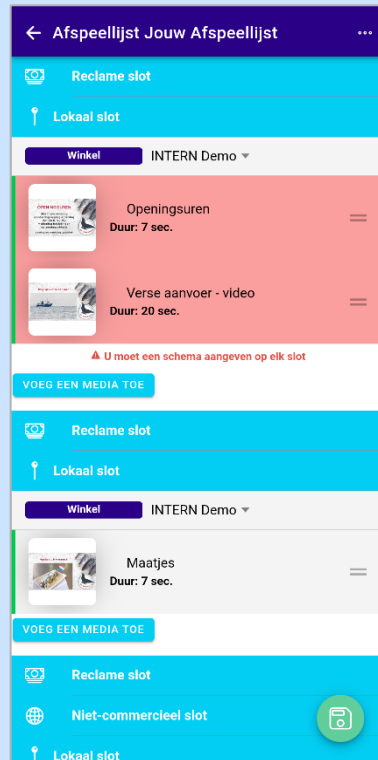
Afspeellijst Jouw Afspeellijst

Reclame slot

Lokaal slot

Winkel

INTERN Demo

Openingsuren
Duur: 7 sec.

Verse aanvoer - video
Duur: 20 sec.

U moet een schema aangeven op elk slot

VOEG EEN MEDIA TOE

Reclame slot

Lokaal slot

Winkel

INTERN Demo

Maatjes
Duur: 7 sec.

VOEG EEN MEDIA TOE

Reclame slot

Niet-commercieel slot

Lokaal slot